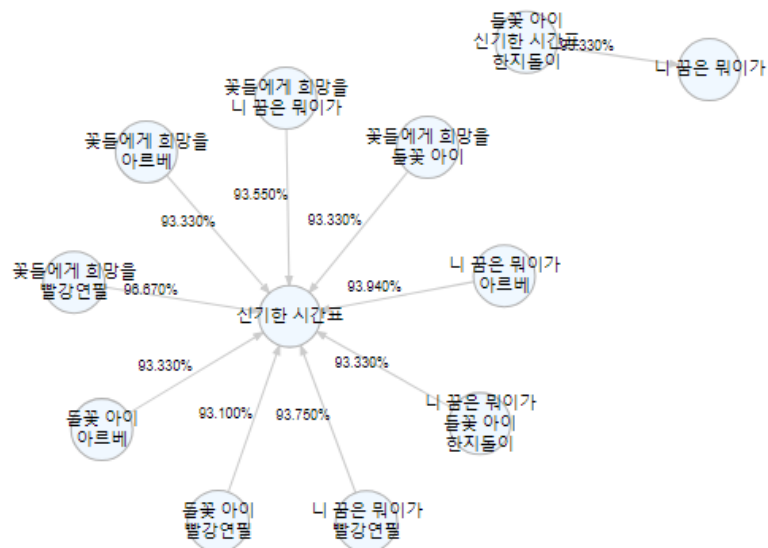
들꽃 아이
신기한 시간표
한지돌이

93.330%

니 꿈은 뭐이가

꽃들에게 희망을
니 꿈은 뭐이가

꽃들에게 희망을
아르베

꽃들에게 희망을
들꽃 아이

93.550%

93.330%

93.330%

꽃들에게 희망을
빨강연필

96.670%

93.940%

니 꿈은 뭐이가
아르베

신기한 시간표

93.330%

93.330%

들꽃 아이
아르베

93.100%

93.750%

니 꿈은 뭐이가
들꽃 아이
한지돌이

들꽃 아이
빨강연필

니 꿈은 뭐이가
빨강연필